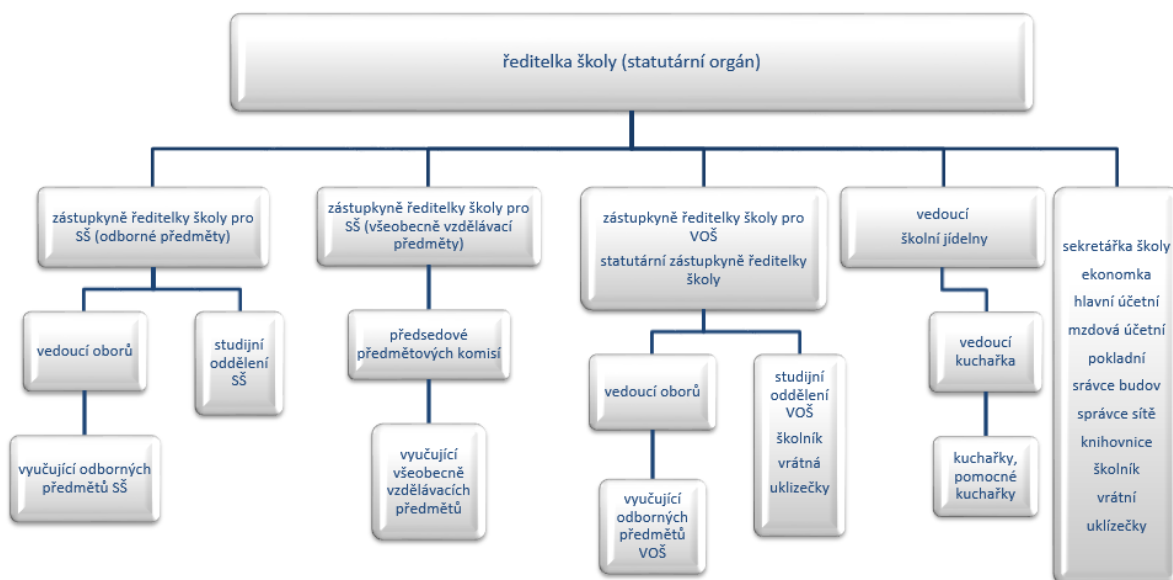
ředitelka školy (statutární orgán)

zástupkyně ředitelky školy pro SŠ (odborné předměty)

vedoucí oborů

vyučující odborných předmětů SŠ

studijní oddělení SŠ

zástupkyně ředitelky školy pro SŠ (všeobecně vzdělávací předměty)

předsedové předmětových komisí

vyučující všeobecně vzdělávacích předmětů

zástupkyně ředitelky školy pro VOŠ statutární zástupkyně ředitelky školy

vedoucí oborů

vyučující odborných předmětů VOŠ

studijní oddělení VOŠ školník vrátná uklizečky

vedoucí školní jídelny

vedoucí kuchařka

kuchařky, pomocné kuchařky

sekretářka školy ekonomka hlavní účetní mzdová účetní pokladní srávce budov správce sítě knihovnice školník vrátní uklízečky